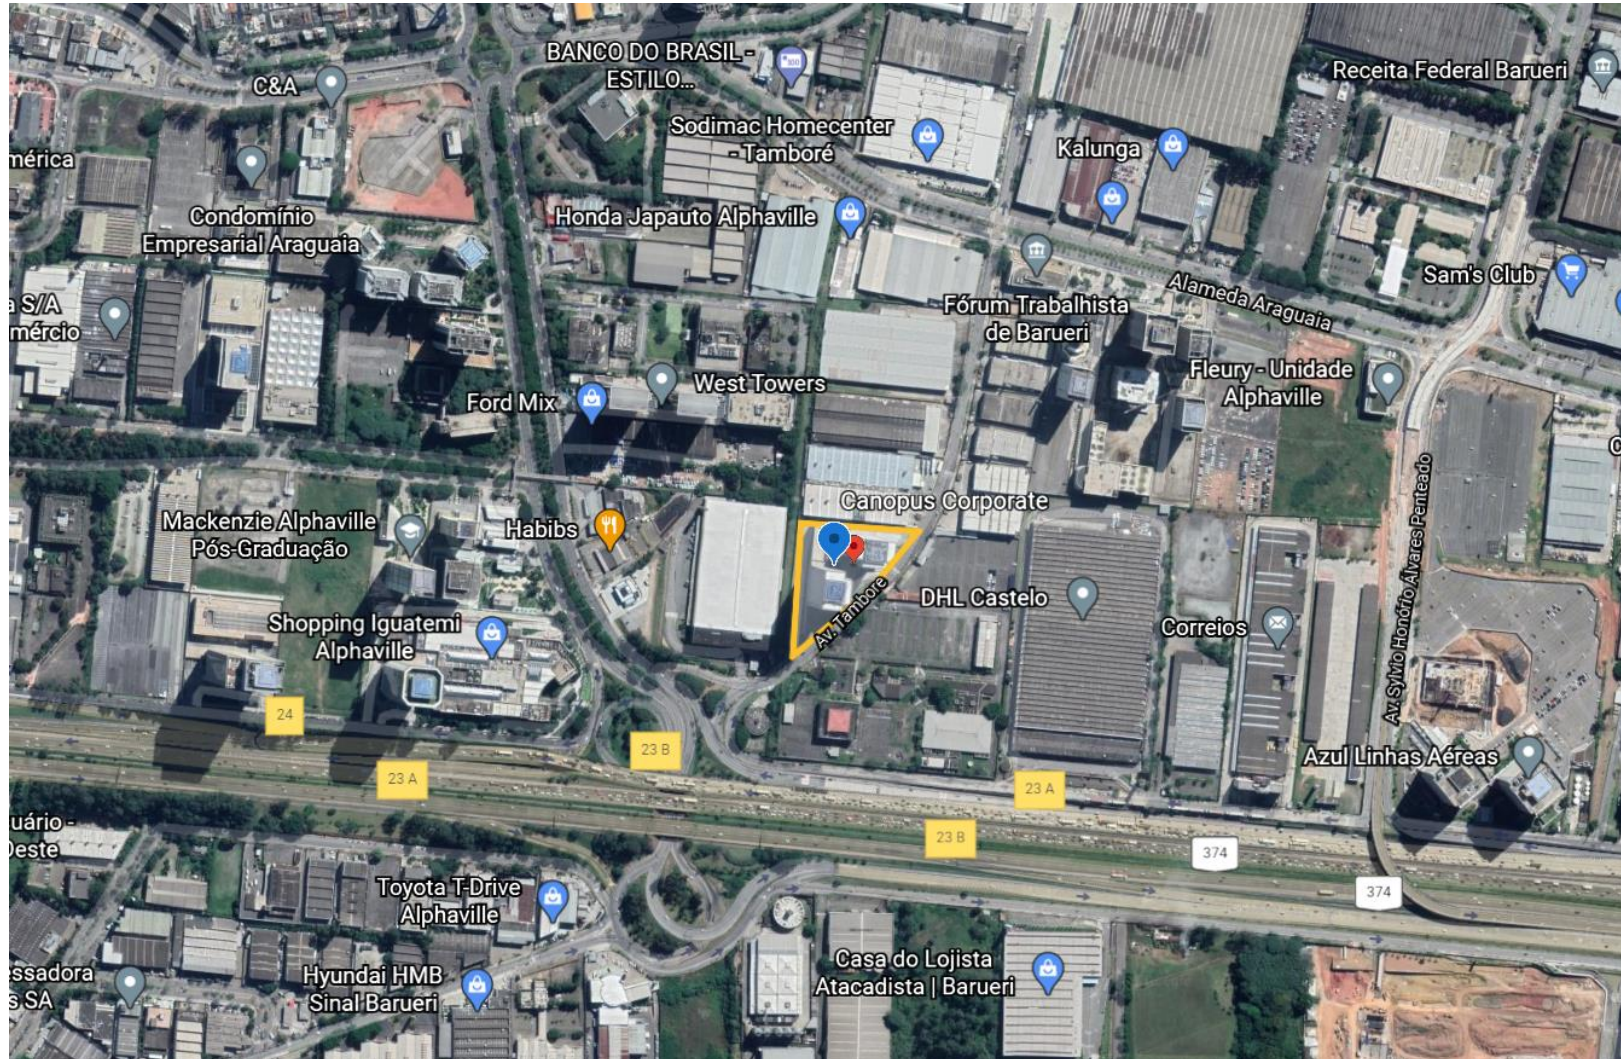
BANCO DO BRASIL - ESTILO...
C&A
Receita Federal Barueri
Sodimac Homecenter - Tamboré
mérica
Kalunga
Condomínio Empresarial Araguaia
Honda Japauto Alphaville
Sam's Club
Alameda Araguaia
a S/A
mércio
Fórum Trabalhista de Barueri
Fleury - Unidade Alphaville
West Towers
Ford Mix
Canopus Corporate
Mackenzie Alphaville Pós-Graduação
Habibs
Av. Tamboré
DHL Castelo
Av. Sylvio Honório Álvares Penteado
Shopping Iguatemi Alphaville
Correios
24
23 B
23 A
23 A
Azul Linhas Aéreas
uário - Deste
23 B
374
374
Toyota T-Drive Alphaville
essadora s SA
Hyundai HMB Sinal Barueri
Casa do Lojista Atacadista | Barueri